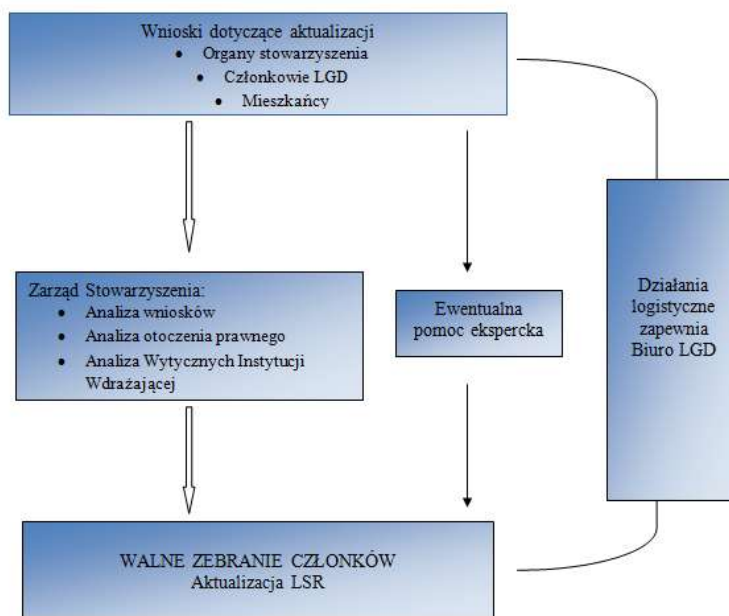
Wnioski dotyczące aktualizacji
- Organy stowarzyszenia
- Członkowie LGD
- Mieszkańcy

Zarząd Stowarzyszenia:
- Analiza wniosków
- Analiza otoczenia prawnego
- Analiza Wytycznych Instytucji Wdrażającej

Ewentualna pomoc ekspercka

Działania logistyczne zapewnia Biuro LGD

WALNE ZEBRANIE CZŁONKÓW
Aktualizacja LSR